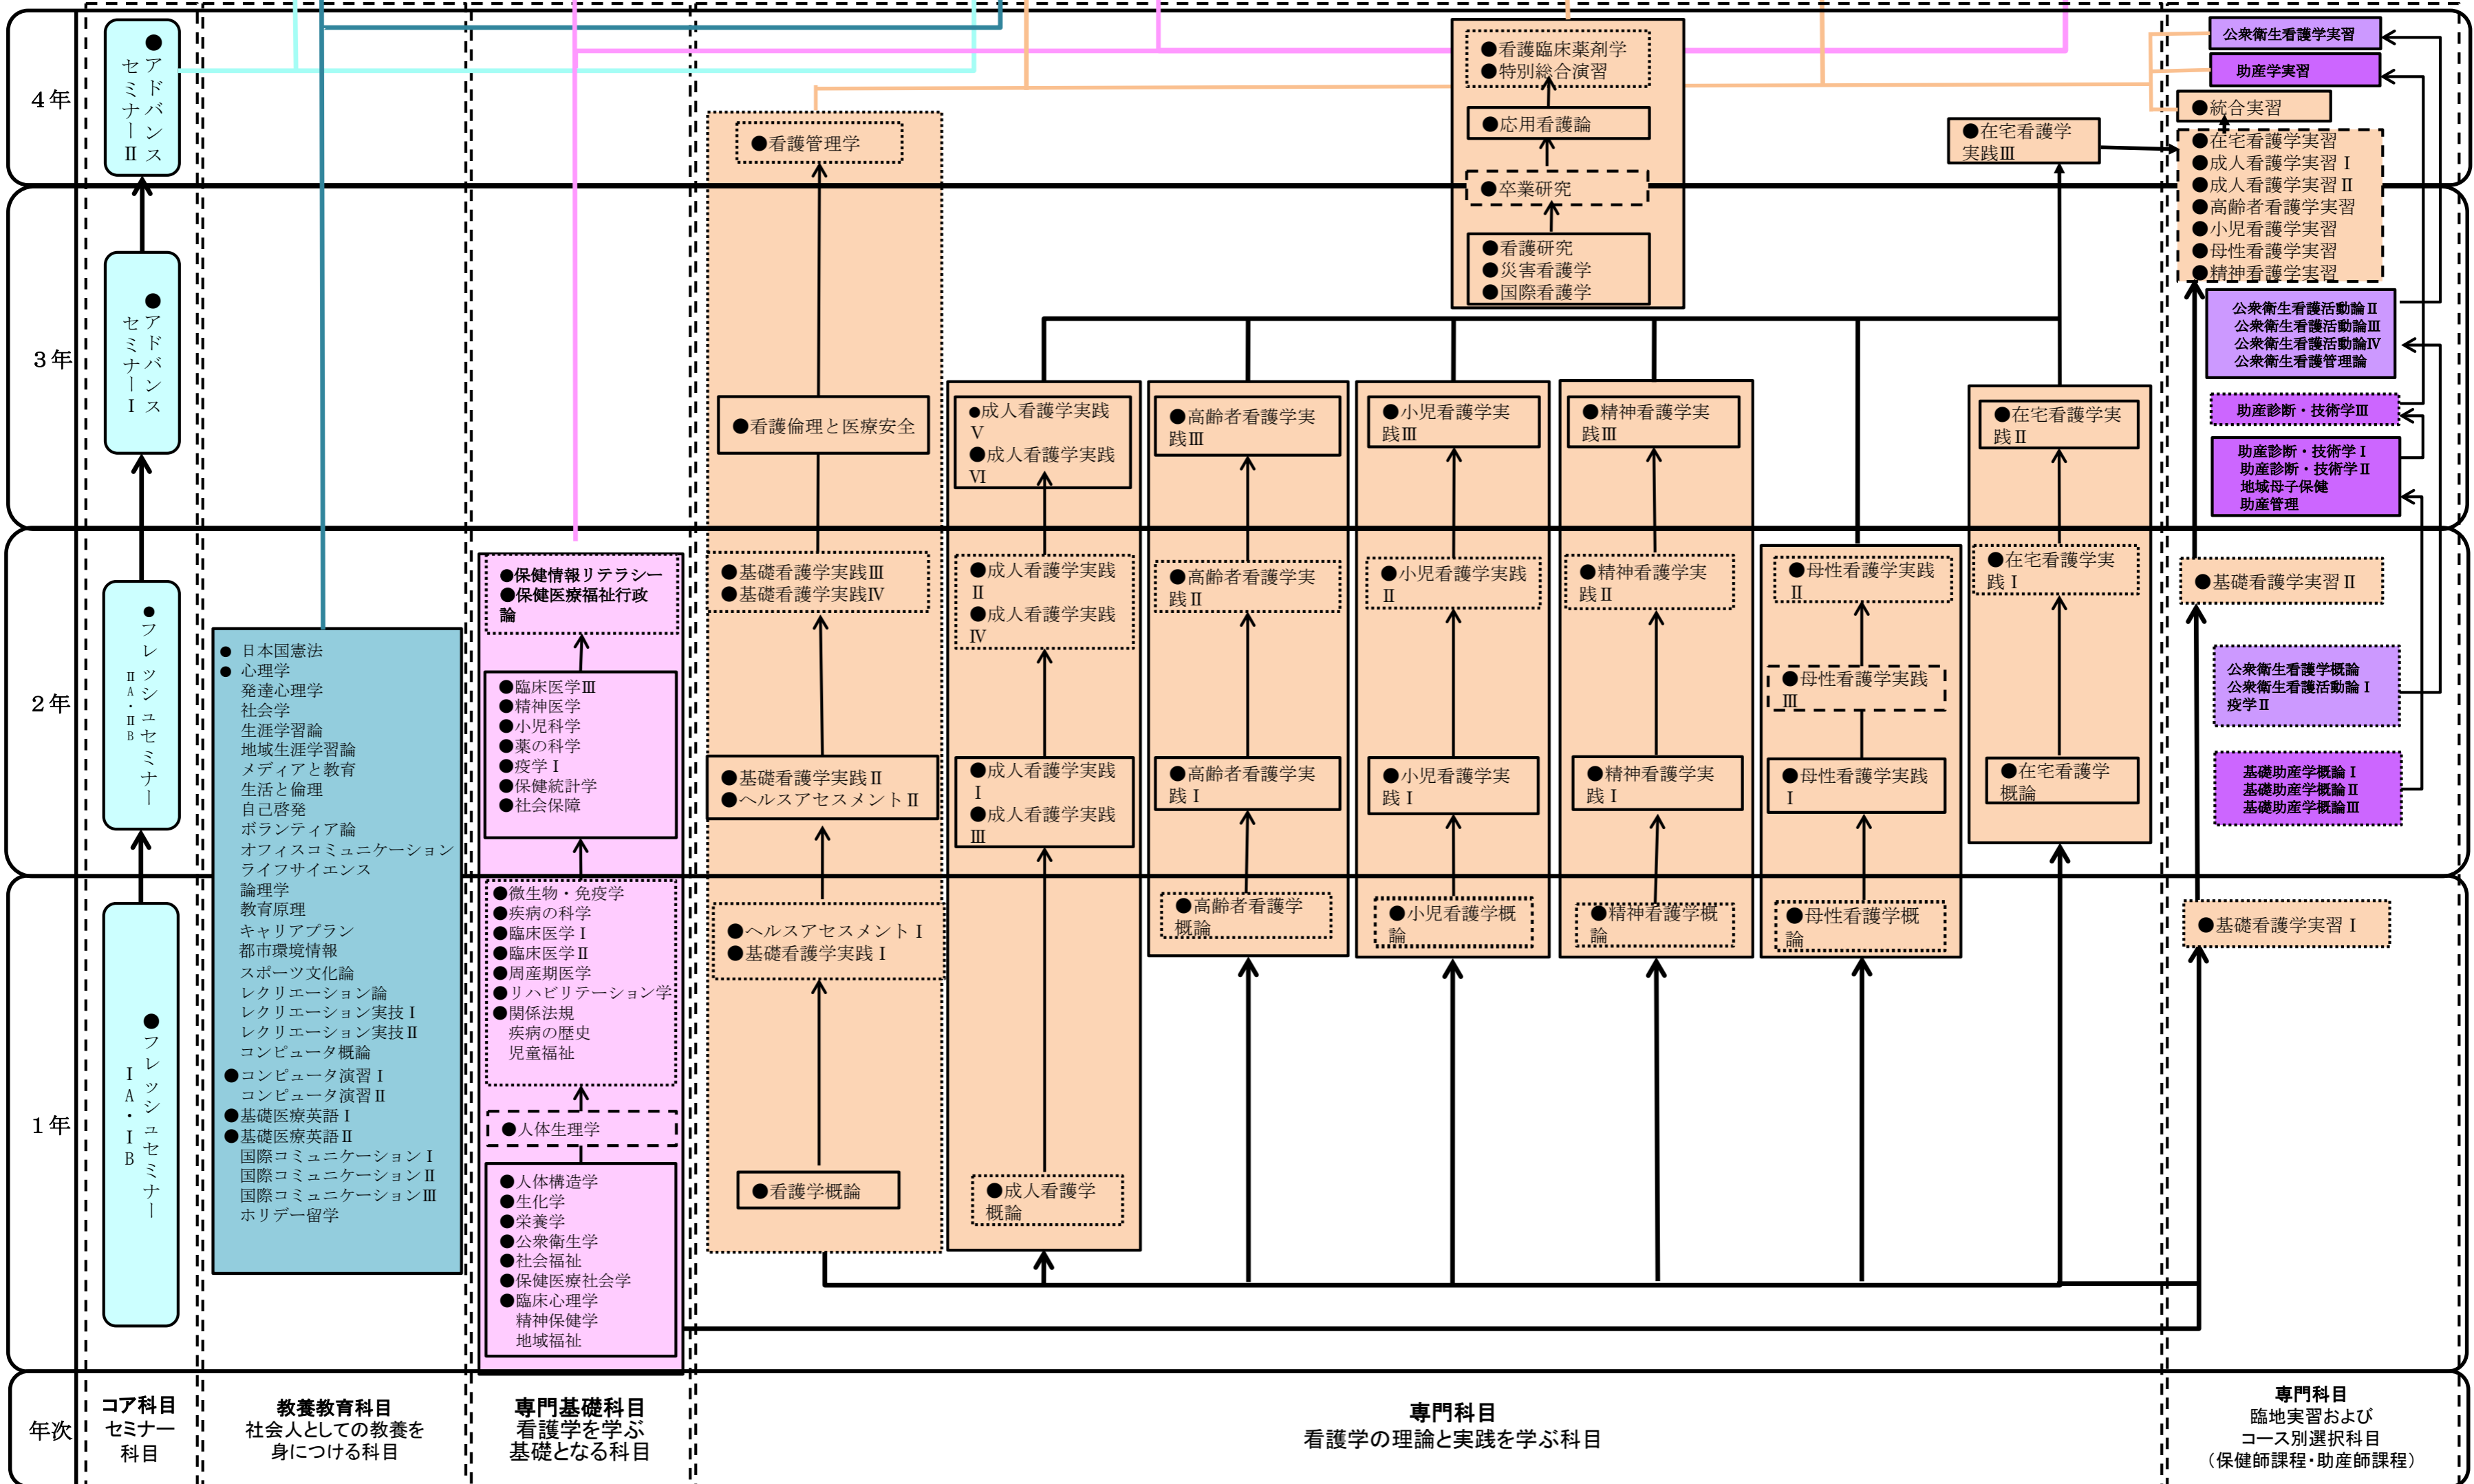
4年

●アドバンスセミナーⅡ

●看護管理学

●看護臨床薬剤学
●特別総合演習

●応用看護論

●卒業研究

●看護研究
●災害看護学
●国際看護学

●在宅看護学実践Ⅲ

公衆衛生看護学実習

助産学実習

●統合実習

●在宅看護学実習
●成人看護学実習Ⅰ
●成人看護学実習Ⅱ
●高齢者看護学実習
●小児看護学実習
●母性看護学実習
●精神看護学実習

3年

●アドバンスセミナーⅠ

●看護倫理と医療安全

●成人看護学実践Ⅴ
●成人看護学実践Ⅵ

●高齢者看護学実践Ⅲ

●小児看護学実践Ⅲ

●精神看護学実践Ⅲ

●在宅看護学実践Ⅱ

公衆衛生看護活動論Ⅱ
公衆衛生看護活動論Ⅲ
公衆衛生看護活動論Ⅳ
公衆衛生看護管理論

助産診断・技術学Ⅲ

助産診断・技術学Ⅰ
助産診断・技術学Ⅱ
地域母子保健
助産管理

2年

●フレッシュセミナーⅡA・ⅡB

● 日本国憲法
● 心理学
発達心理学
社会学
生涯学習論
地域生涯学習論
メディアと教育
生活と倫理
自己啓発
ボランティア論
オフィスコミュニケーション
ライフサイエンス
論理学
教育原理
キャリアプラン
都市環境情報
スポーツ文化論
レクリエーション論
レクリエーション実技Ⅰ
レクリエーション実技Ⅱ
コンピュータ概論
●コンピュータ演習Ⅰ
コンピュータ演習Ⅱ
●基礎医療英語Ⅰ
●基礎医療英語Ⅱ
国際コミュニケーションⅠ
国際コミュニケーションⅡ
国際コミュニケーションⅢ
ホリデー留学

●保健情報リテラシー
●保健医療福祉行政論

●臨床医学Ⅲ
●精神医学
●小児科学
●薬の科学
●疫学Ⅰ
●保健統計学
●社会保障

●基礎看護学実践Ⅲ
●基礎看護学実践Ⅳ

●成人看護学実践Ⅱ
●成人看護学実践Ⅳ

●高齢者看護学実践Ⅱ

●小児看護学実践Ⅱ

●精神看護学実践Ⅱ

●母性看護学実践Ⅱ

●母性看護学実践Ⅲ

●在宅看護学実践Ⅰ

●基礎看護学実習Ⅱ

公衆衛生看護学概論
公衆衛生看護活動論Ⅰ
疫学Ⅱ

●基礎看護学実践Ⅱ
●ヘルスアセスメントⅡ

●成人看護学実践Ⅰ
●成人看護学実践Ⅲ

●高齢者看護学実践Ⅰ

●小児看護学実践Ⅰ

●精神看護学実践Ⅰ

●母性看護学実践Ⅰ

●在宅看護学概論

基礎助産学概論Ⅰ
基礎助産学概論Ⅱ
基礎助産学概論Ⅲ

1年

●フレッシュセミナーⅠA・ⅠB

●微生物・免疫学
●疾病の科学
●臨床医学Ⅰ
●臨床医学Ⅱ
●周産期医学
●リハビリテーション学
●関係法規
疾病の歴史
児童福祉

●人体生理学

●人体構造学
●生化学
●栄養学
●公衆衛生学
●社会福祉
●保健医療社会学
●臨床心理学
精神保健学
地域福祉

●ヘルスアセスメントⅠ
●基礎看護学実践Ⅰ

●看護学概論

●成人看護学概論

●高齢者看護学概論

●小児看護学概論

●精神看護学概論

●母性看護学概論

●基礎看護学実習Ⅰ

年次

コア科目
セミナー科目

教養教育科目
社会人としての教養を身につける科目

専門基礎科目
看護学を学ぶ基礎となる科目

専門科目
看護学の理論と実践を学ぶ科目

専門科目
臨地実習および
コース別選択科目
(保健師課程・助産師課程)